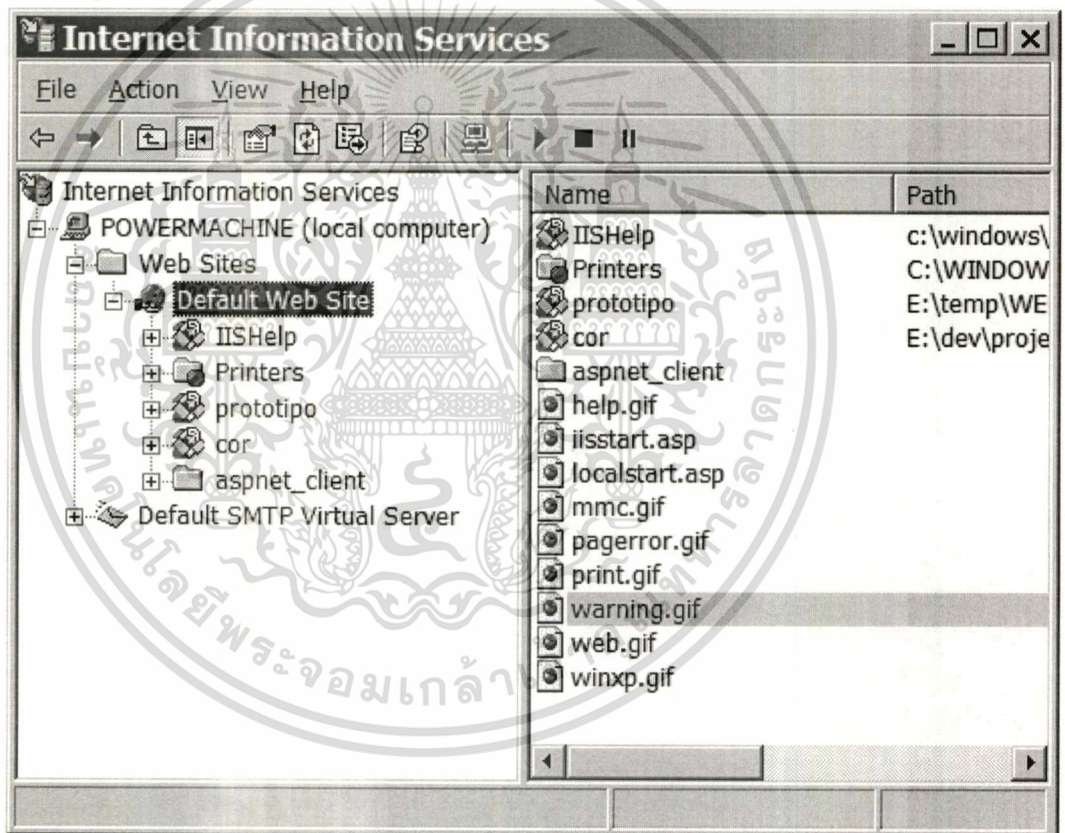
Internet Information Services

File Action View Help

Internet Information Services
POWERMACHINE (local computer)
Web Sites
Default Web Site
IISHelp
Printers
prototipo
cor
aspnet_client
Default SMTP Virtual Server

| Name | Path |
|---|---|
| IISHelp | c:\windows\ |
| Printers | C:\WINDOW |
| prototipo | E:\temp\WE |
| cor | E:\dev\proje |
| aspnet_client | |
| help.gif | |
| iisstart.asp | |
| localstart.asp | |
| mmc.gif | |
| pagerror.gif | |
| print.gif | |
| warning.gif | |
| web.gif | |
| winxp.gif | |

มหาวิทยาลัยเทคโนโลยีพระจอมเกล้าพระนครเหนือ